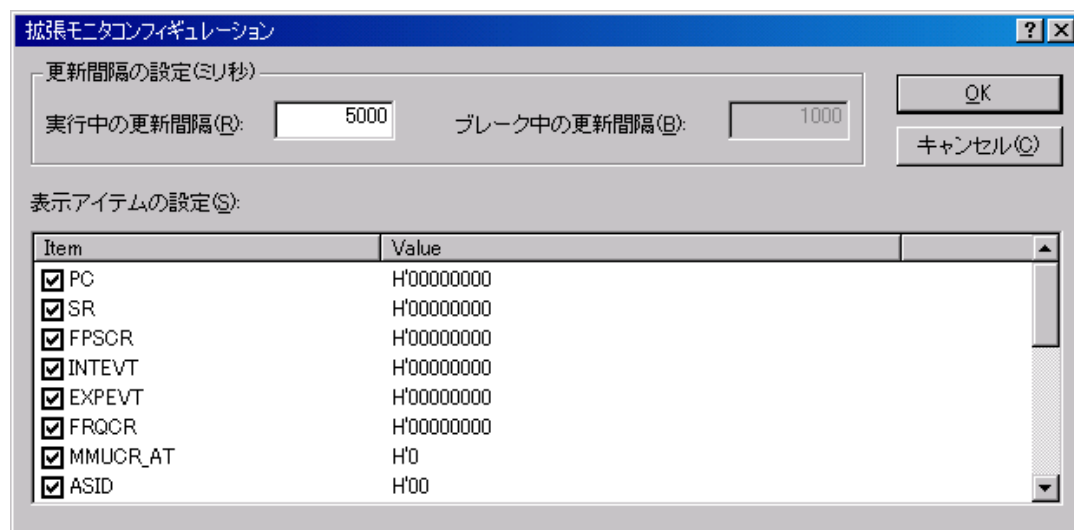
拡張モニタコンフィギュレーション

?

更新間隔の設定(ミリ秒)

実行中の更新間隔(R): 5000

ブレーク中の更新間隔(B): 1000

OK

キャンセル(C)

表示アイテムの設定(S):

| Item | Value |
|---|---|
| ☑ PC | H'00000000 |
| ☑ SR | H'00000000 |
| ☑ FPSCR | H'00000000 |
| ☑ INTEVT | H'00000000 |
| ☑ EXPEVT | H'00000000 |
| ☑ FRQCR | H'00000000 |
| ☑ MMUCR_AT | H'0 |
| ☑ ASID | H'00 |